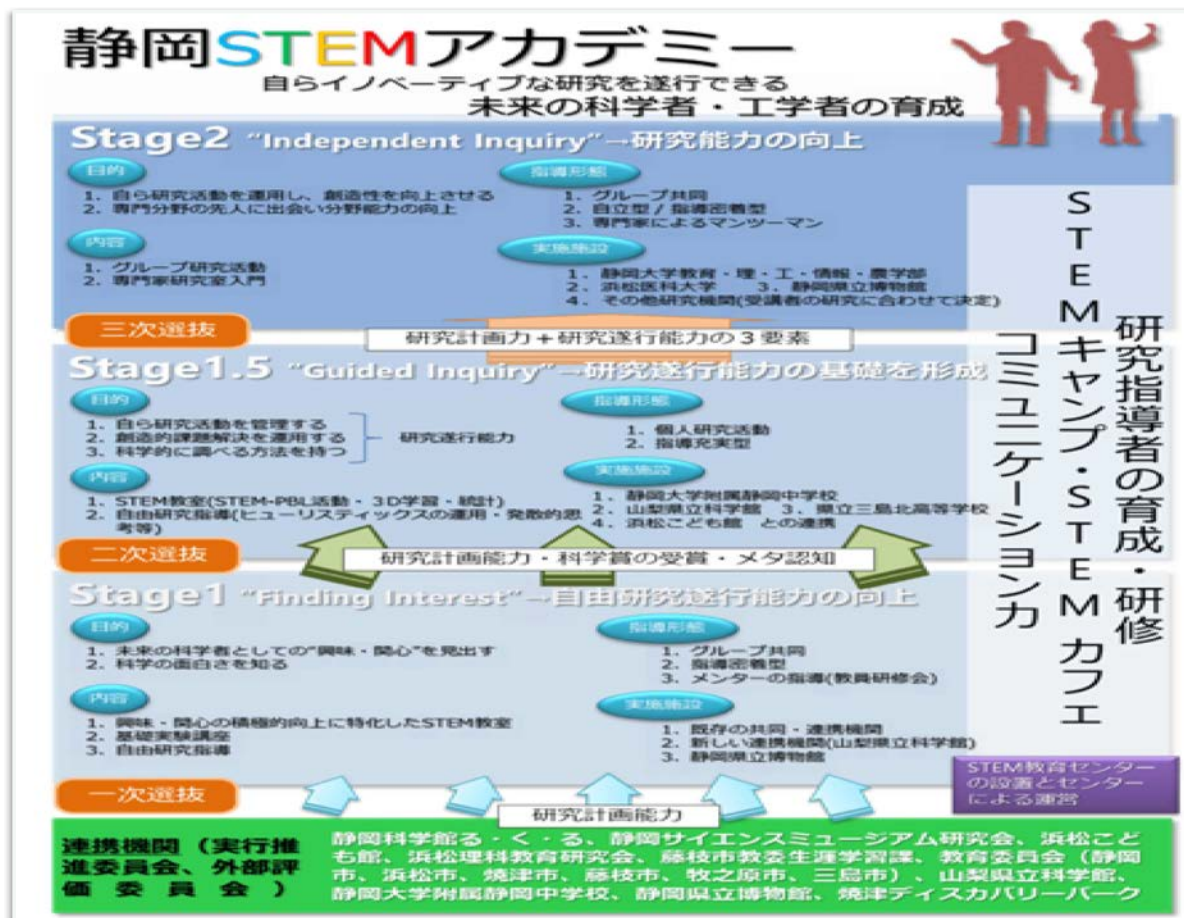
静岡STEMアカデミー
自らイノベーティブな研究を遂行できる
未来の科学者・工学者の育成

Stage2 "Independent Inquiry"→研究能力の向上

目的
1. 自ら研究活動を運用し、創造性を向上させる
2. 専門分野の先人に出会い分野能力の向上

指導形態
1. グループ共同
2. 自立型／指導密着型
3. 専門家によるマンツーマン

内容
1. グループ研究活動
2. 専門家研究室入門

実施施設
1. 静岡大学教育・理・工・情報・農学部
2. 浜松医科大学　3. 静岡県立博物館
4. その他研究機関(受講者の研究に合わせて決定)

三次選抜
研究計画力＋研究遂行能力の３要素

Stage1.5 "Guided Inquiry"→研究遂行能力の基礎を形成

目的
1. 自ら研究活動を管理する
2. 創造的課題解決を運用する
3. 科学的に調べる方法を持つ
研究遂行能力

指導形態
1. 個人研究活動
2. 指導充実型

内容
1. STEM教室(STEM-PBL活動・3D学習・統計)
2. 自由研究指導(ヒューリスティックスの運用・発散的思考等)

実施施設
1. 静岡大学附属静岡中学校
2. 山梨県立科学館　3. 県立三島北高等学校
4. 浜松こども館　との連携

二次選抜
研究計画能力・科学賞の受賞・メタ認知

Stage1 "Finding Interest"→自由研究遂行能力の向上

目的
1. 未来の科学者としての"興味・関心"を見出す
2. 科学の面白さを知る

指導形態
1. グループ共同
2. 指導密着型
3. メンターの指導(教員研修会)

内容
1. 興味・関心の積極的向上に特化したSTEM教室
2. 基礎実験講座
3. 自由研究指導

実施施設
1. 既存の共同・連携機関
2. 新しい連携機関(山梨県立科学館)
3. 静岡県立博物館

一次選抜
研究計画能力

STEMキャンプ・STEMカフェ
研究指導者の育成・研修
コミュニケーション力

STEM教育センターの設置とセンターによる運営

連携機関（実行推進委員会、外部評価委員会）
静岡科学館る・く・る、静岡サイエンスミュージアム研究会、浜松こども館、浜松理科教育研究会、藤枝市教委生涯学習課、教育委員会（静岡市、浜松市、焼津市、藤枝市、牧之原市、三島市）、山梨県立科学館、静岡大学附属静岡中学校、静岡県立博物館、焼津ディスカバリーパーク